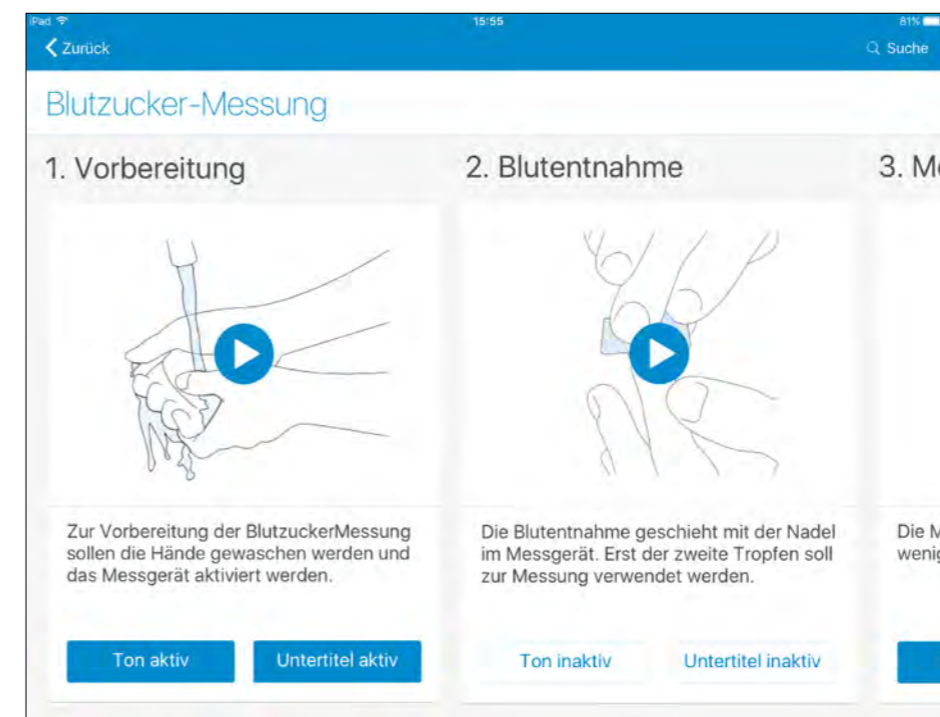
iPad
15:55
81%
Zurück
Suche

Blutzucker-Messung

1. Vorbereitung

Zur Vorbereitung der BlutzuckerMessung sollen die Hände gewaschen werden und das Messgerät aktiviert werden.

Ton aktiv
Untertitel aktiv

2. Blutentnahme

Die Blutentnahme geschieht mit der Nadel im Messgerät. Erst der zweite Tropfen soll zur Messung verwendet werden.

Ton inaktiv
Untertitel inaktiv

3. M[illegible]

Die M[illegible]
wenig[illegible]